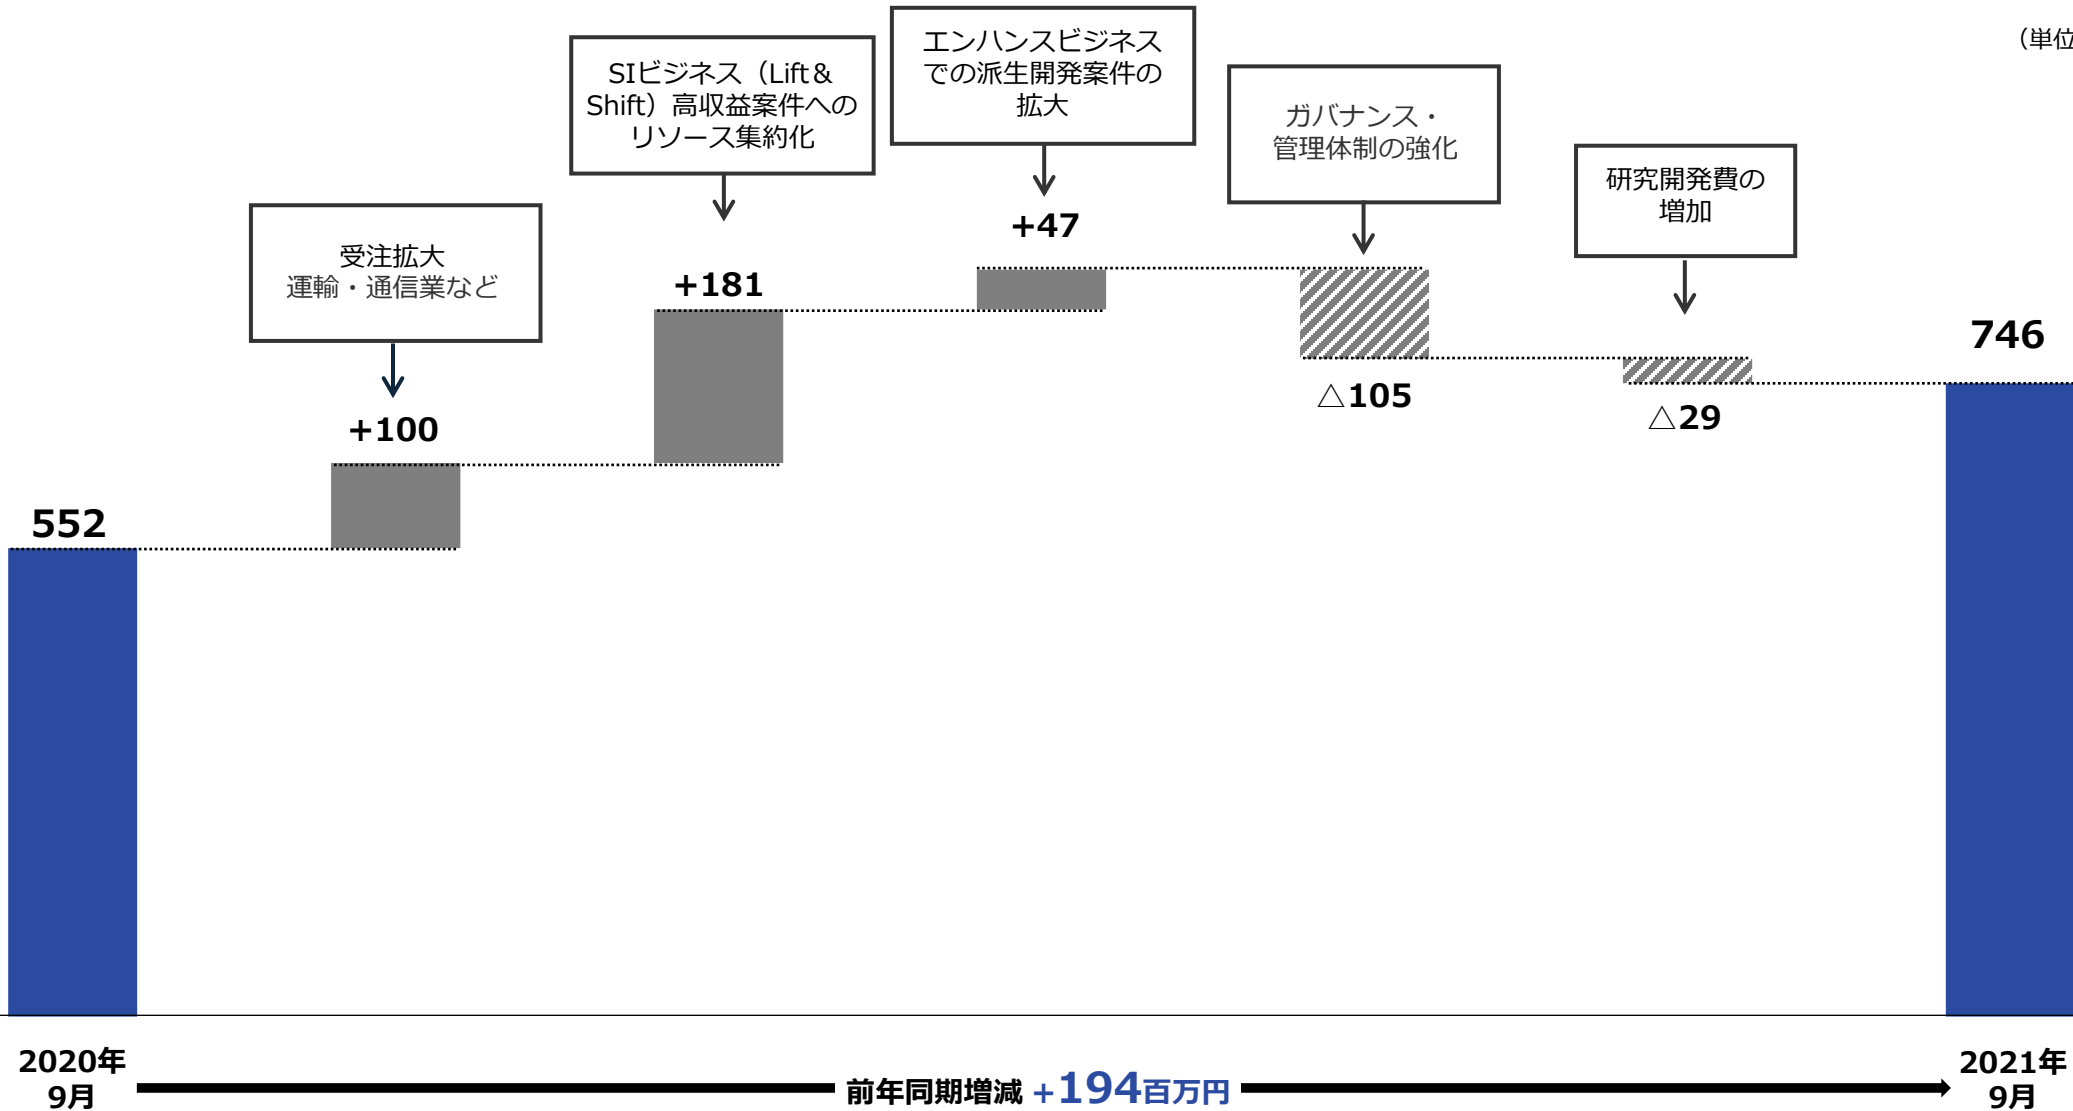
（単位

SIビジネス（Lift＆Shift）高収益案件へのリソース集約化

エンハンスビジネスでの派生開発案件の拡大

ガバナンス・管理体制の強化

研究開発費の増加

受注拡大
運輸・通信業など

+47

+181

+100

△105

△29

746

552

2020年
9月

前年同期増減 +194百万円

2021年
9月